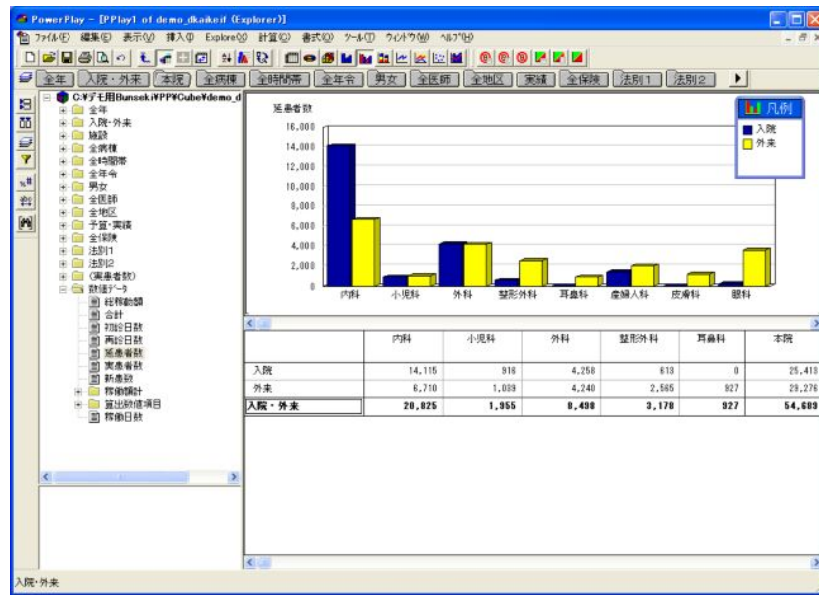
PowerPlay - [PPlay1 of demo_dkaikeif (Explorer)]

ファイル(F) 編集(E) 表示(V) 挿入(I) Explore(X) 計算(C) 書式(O) ツール(T) ウィンドウ(W) ヘルプ(H)

全年 | 入院・外来 | 本院 | 全病棟 | 全時間帯 | 全年令 | 男女 | 全医師 | 全地区 | 実績 | 全保険 | 法別1 | 法別2

C:¥デモ用Bunseki¥PP¥Cube¥demo_d
全年
入院・外来
施設
全病棟
全時間帯
全年令
男女
全医師
全地区
予算・実績
全保険
法別1
法別2
(実患者数)
数値データ
総稼動額
合計
初診日数
再診日数
延患者数
実患者数
新患数
稼働額計
算出数値項目
稼働日数

延患者数
16,000
14,000
12,000
10,000
8,000
6,000
4,000
2,000
0
内科 小児科 外科 整形外科 耳鼻科 産婦人科 皮膚科 眼科

凡例
入院
外来

| | 内科 | 小児科 | 外科 | 整形外科 | 耳鼻科 | 本院 |
|---|---|---|---|---|---|---|
| 入院 | 14,115 | 916 | 4,258 | 613 | 0 | 25,413 |
| 外来 | 6,710 | 1,039 | 4,240 | 2,565 | 927 | 29,276 |
| 入院・外来 | 20,825 | 1,955 | 8,498 | 3,178 | 927 | 54,689 |

入院・外来